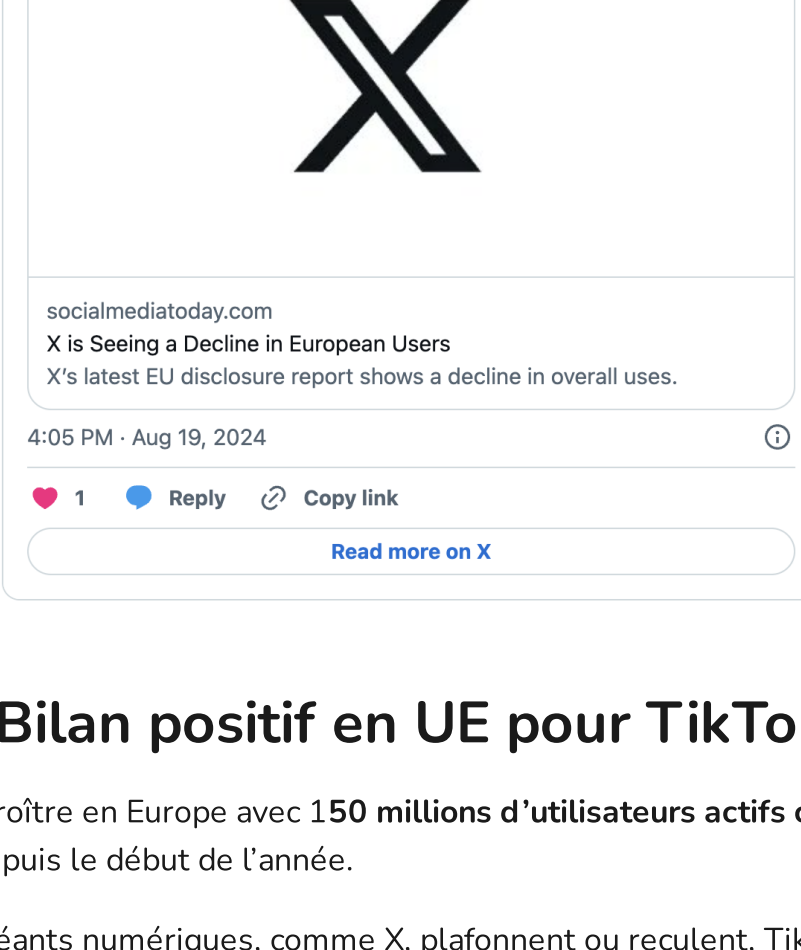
socialmediatoday.com
X is Seeing a Decline in European Users
X's latest EU disclosure report shows a decline in overall uses.

4:05 PM · Aug 19, 2024

1 Reply Copy link

Read more on X

Bilan positif en UE pour TikTo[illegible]

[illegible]roître en Europe avec 150 millions d'utilisateurs actifs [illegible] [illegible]puis le début de l'année.

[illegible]éants numériques, comme X, plafonnent ou reculent. Tik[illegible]